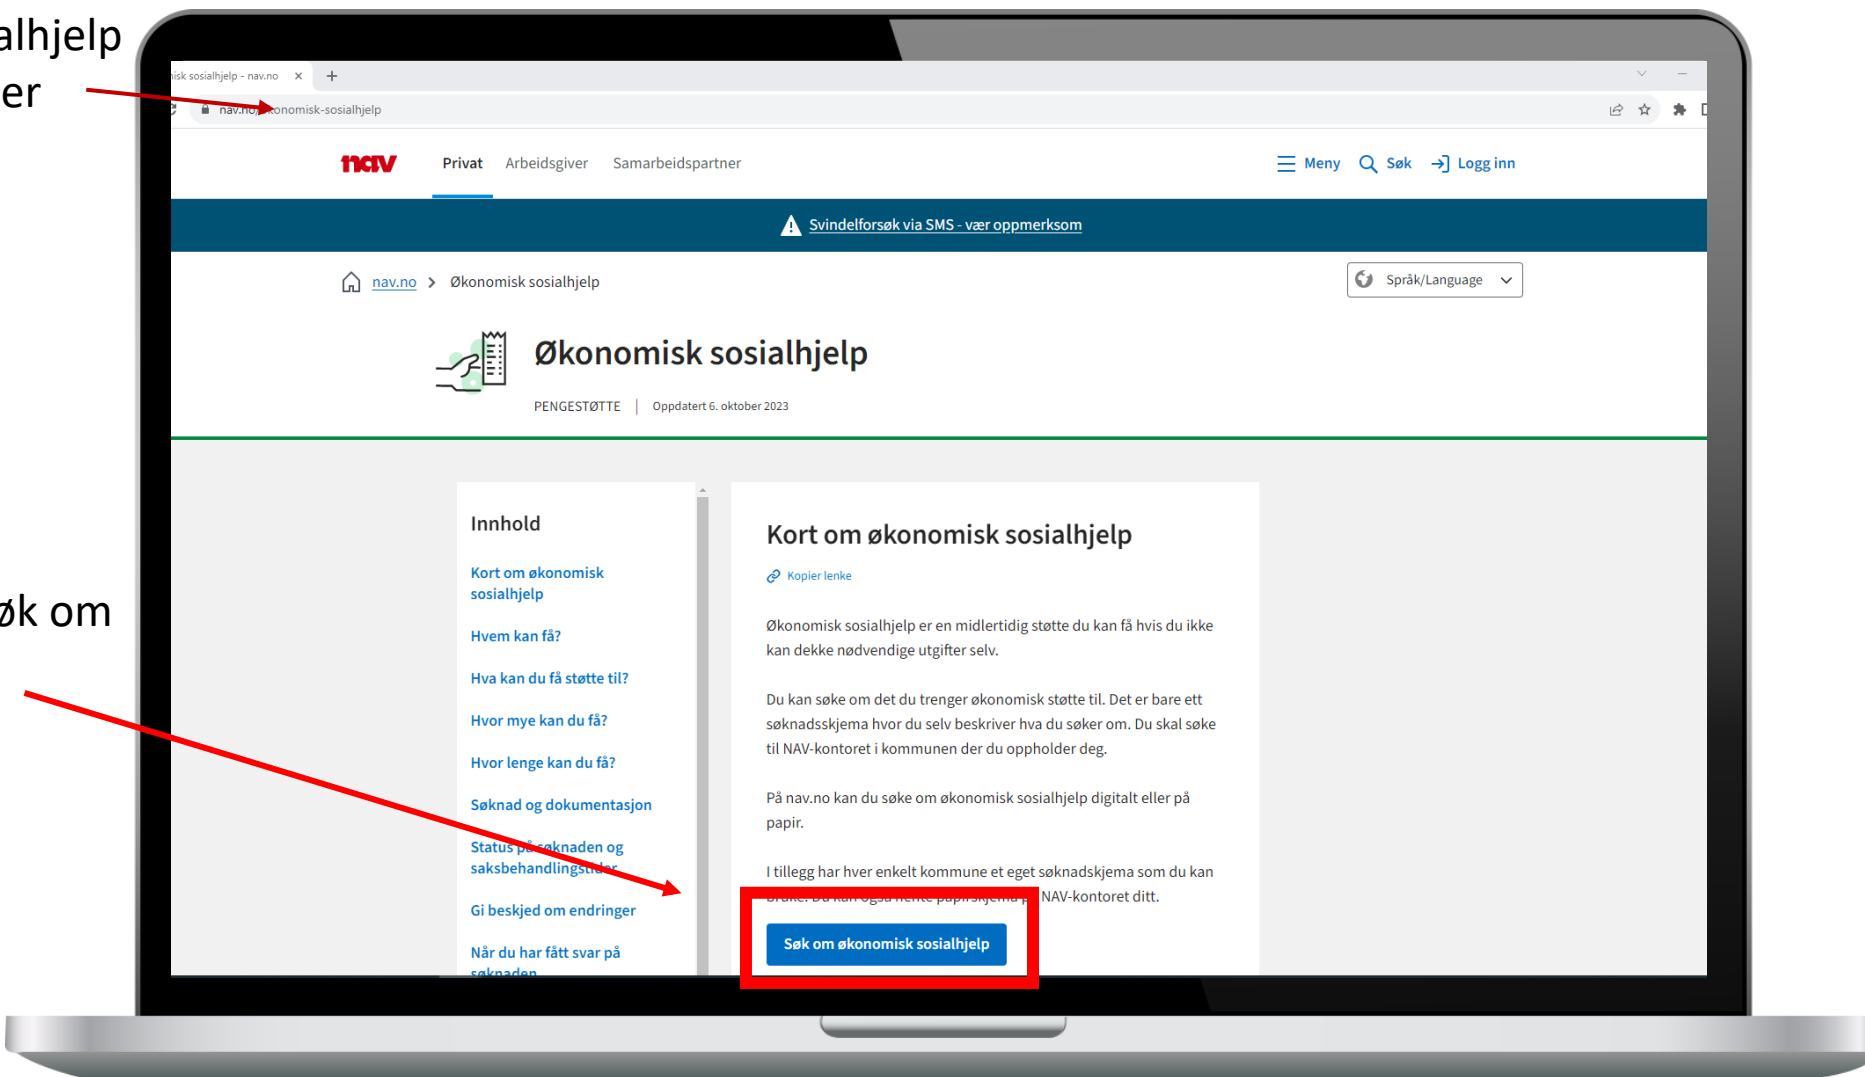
alhjelp
er

øk om

isk sosialhjelp - nav.no ×

nav.no/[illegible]onomisk-sosialhjelp

nav Privat Arbeidsgiver Samarbeidspartner

Meny Søk Logg inn

Svindelforsøk via SMS - vær oppmerksom

nav.no > Økonomisk sosialhjelp

Språk/Language

Økonomisk sosialhjelp

PENGESTØTTE | Oppdatert 6. oktober 2023

Innhold

Kort om økonomisk sosialhjelp

Hvem kan få?

Hva kan du få støtte til?

Hvor mye kan du få?

Hvor lenge kan du få?

Søknad og dokumentasjon

Status på søknaden og saksbehandlingstider

Gi beskjed om endringer

Når du har fått svar på søknaden

Kort om økonomisk sosialhjelp

Kopier lenke

Økonomisk sosialhjelp er en midlertidig støtte du kan få hvis du ikke kan dekke nødvendige utgifter selv.

Du kan søke om det du trenger økonomisk støtte til. Det er bare ett søknadsskjema hvor du selv beskriver hva du søker om. Du skal søke til NAV-kontoret i kommunen der du oppholder deg.

På nav.no kan du søke om økonomisk sosialhjelp digitalt eller på papir.

I tillegg har hver enkelt kommune et eget søknadskjema som du kan bruke. Du kan også hente papirskjema p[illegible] NAV-kontoret ditt.

Søk om økonomisk sosialhjelp